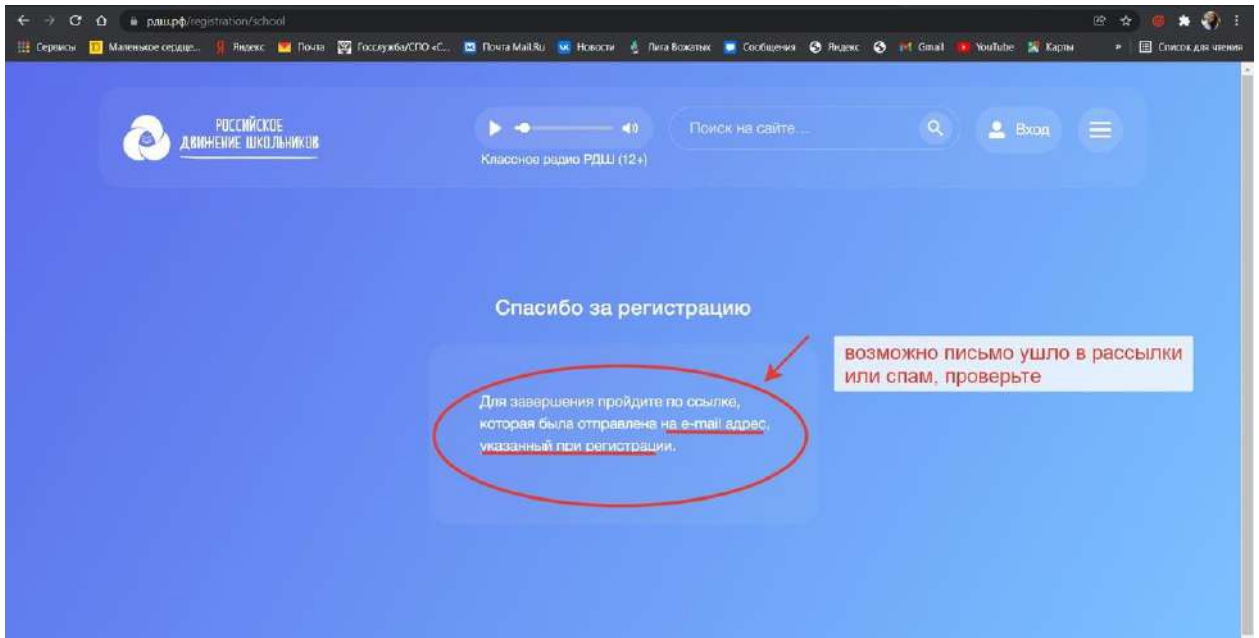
рдш.рф/registration/school

Сервисы Маленькое сердце... Яндекс Почта Госслужба/СПО «С... Почта Mail.Ru Новости Лига Вожатых Сообщения Яндекс Gmail YouTube Карты » Список для чтения

РОССИЙСКОЕ ДВИЖЕНИЕ ШКОЛЬНИКОВ

Классное радио РДШ (12+)

Поиск на сайте ...

Вход

Спасибо за регистрацию

возможно письмо ушло в рассылки или спам, проверьте

Для завершения пройдите по ссылке, которая была отправлена на e-mail адрес, указанный при регистрации.